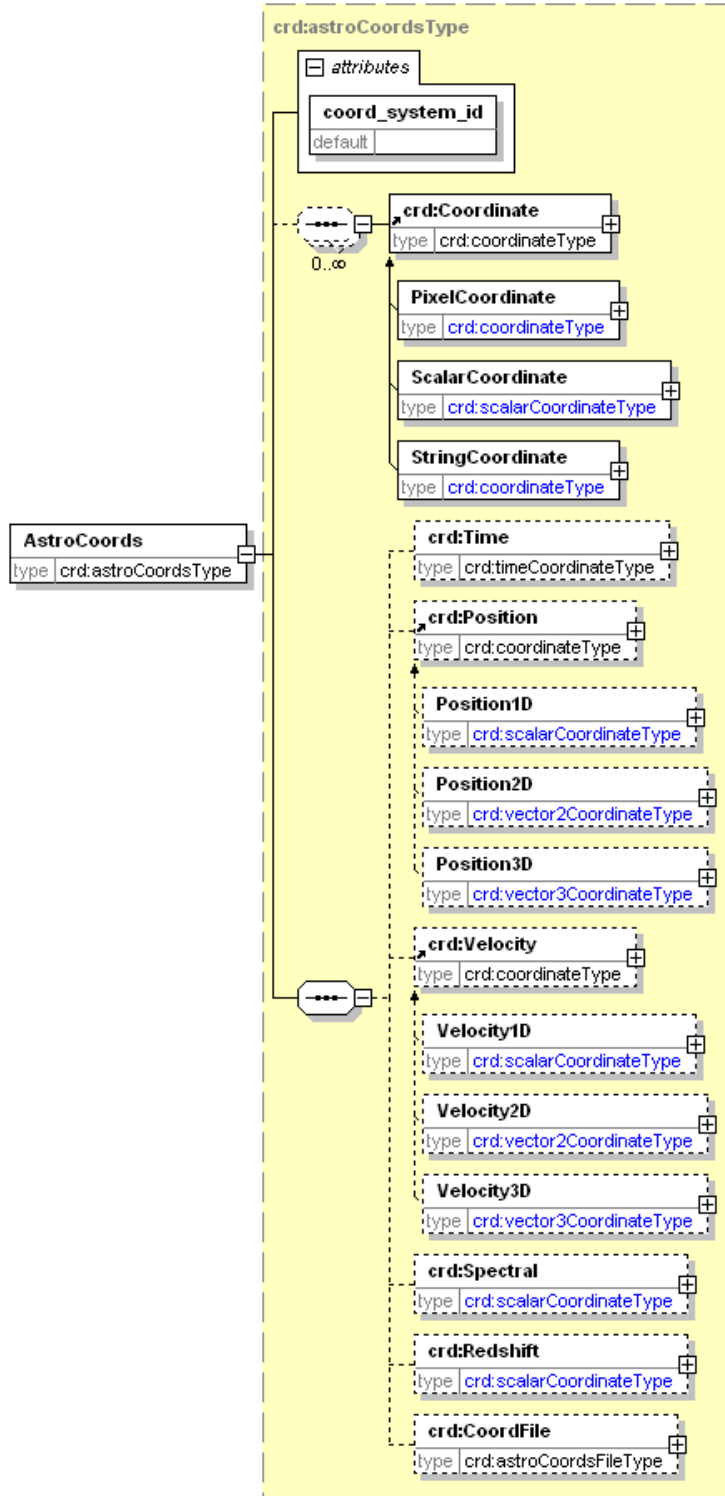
crd:astroCoordsType

attributes

coord_system_id
default

crd:Coordinate
type crd:coordinateType

0..∞

PixelCoordinate
type crd:coordinateType

ScalarCoordinate
type crd:scalarCoordinateType

StringCoordinate
type crd:coordinateType

AstroCoords
type crd:astroCoordsType

crd:Time
type crd:timeCoordinateType

crd:Position
type crd:coordinateType

Position1D
type crd:scalarCoordinateType

Position2D
type crd:vector2CoordinateType

Position3D
type crd:vector3CoordinateType

crd:Velocity
type crd:coordinateType

Velocity1D
type crd:scalarCoordinateType

Velocity2D
type crd:vector2CoordinateType

Velocity3D
type crd:vector3CoordinateType

crd:Spectral
type crd:scalarCoordinateType

crd:Redshift
type crd:scalarCoordinateType

crd:CoordFile
type crd:astroCoordsFileType